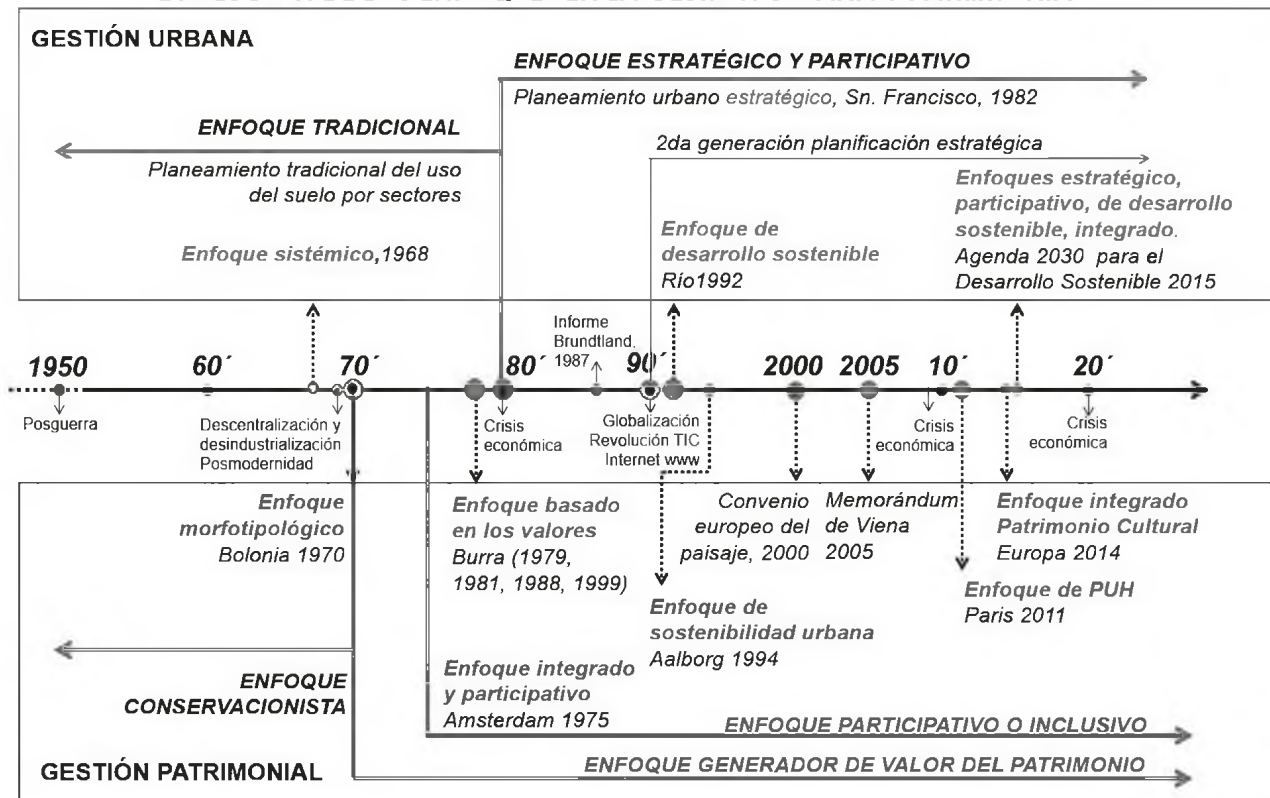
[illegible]

GESTIÓN URBANA

ENFOQUE ESTRATÉGICO Y PARTICIPATIVO

Planeamiento urbano estratégico, Sn. Francisco, 1982

ENFOQUE TRADICIONAL

Planeamiento tradicional del uso del suelo por sectores

2da generación planificación estratégica

Enfoques estratégico, participativo, de desarrollo sostenible, integrado. Agenda 2030 para el Desarrollo Sostenible 2015

Enfoque de desarrollo sostenible Río1992

Enfoque sistémico,1968

Informe Brundtland. 1987

1950 60´ 70´ 80´ 90´ 2000 2005 10´ 20´

Posguerra

Descentralización y desindustrialización Posmodernidad

Crisis económica

Globalización Revolución TIC Internet www

Crisis económica

Crisis económica

Enfoque morfotipológico Bolonia 1970

Enfoque basado en los valores Burra (1979, 1981, 1988, 1999)

Convenio europeo del paisaje, 2000

Memorándum de Viena 2005

Enfoque integrado Patrimonio Cultural Europa 2014

Enfoque de PUH Paris 2011

Enfoque de sostenibilidad urbana Aalborg 1994

ENFOQUE CONSERVACIONISTA

Enfoque integrado y participativo Amsterdam 1975

ENFOQUE PARTICIPATIVO O INCLUSIVO

GESTIÓN PATRIMONIAL

ENFOQUE GENERADOR DE VALOR DEL PATRIMONIO